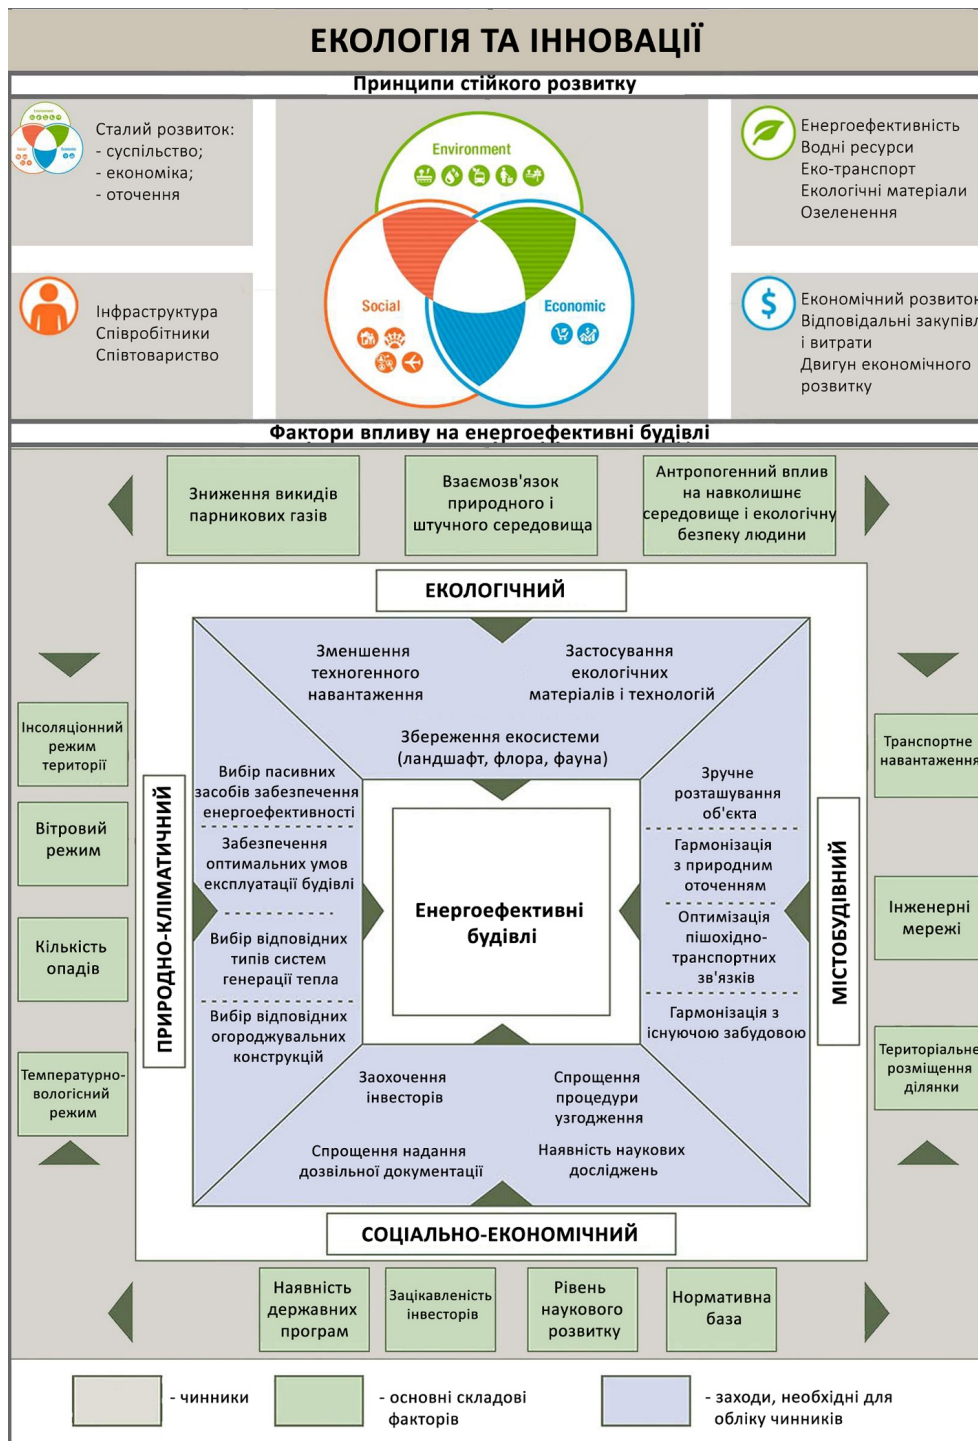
ЕКОЛОГІЯ ТА ІННОВАЦІЇ

Принципи стійкого розвитку

Сталий розвиток:
- суспільство;
- економіка;
- оточення

Environment

Social

Economic

Енергоефективність
Водні ресурси
Еко-транспорт
Екологічні матеріали
Озеленення

Інфраструктура
Співробітники
Співтовариство

Економічний розвиток
Відповідальні закупівлі і витрати
Двигун економічного розвитку

Фактори впливу на енергоефективні будівлі

Зниження викидів парникових газів

Взаємозв'язок природного і штучного середовища

Антропогенний вплив на навколишнє середовище і екологічну безпеку людини

ЕКОЛОГІЧНИЙ

Зменшення техногенного навантаження

Застосування екологічних матеріалів і технологій

Збереження екосистеми (ландшафт, флора, фауна)

Інсоляціонний режим території

Вітровий режим

Кількість опадів

Температурно-вологісний режим

ПРИРОДНО-КЛІМАТИЧНИЙ

Вибір пасивних засобів забезпечення енергоефективності

Забезпечення оптимальних умов експлуатації будівлі

Вибір відповідних типів систем генерації тепла

Вибір відповідних огороджувальних конструкцій

Енергоефективні будівлі

Зручне розташування об'єкта

Гармонізація з природним оточенням

Оптимізація пішохідно-транспортних зв'язків

Гармонізація з існуючою забудовою

МІСТОБУДІВНИЙ

Транспортне навантаження

Інженерні мережі

Територіальне розміщення ділянки

Заохочення інвесторів

Спрощення процедури узгодження

Спрощення надання дозвільної документації

Наявність наукових досліджень

СОЦІАЛЬНО-ЕКОНОМІЧНИЙ

Наявність державних програм

Зацікавленість інвесторів

Рівень наукового розвитку

Нормативна база

- чинники

- основні складові факторів

- заходи, необхідні для обліку чинників